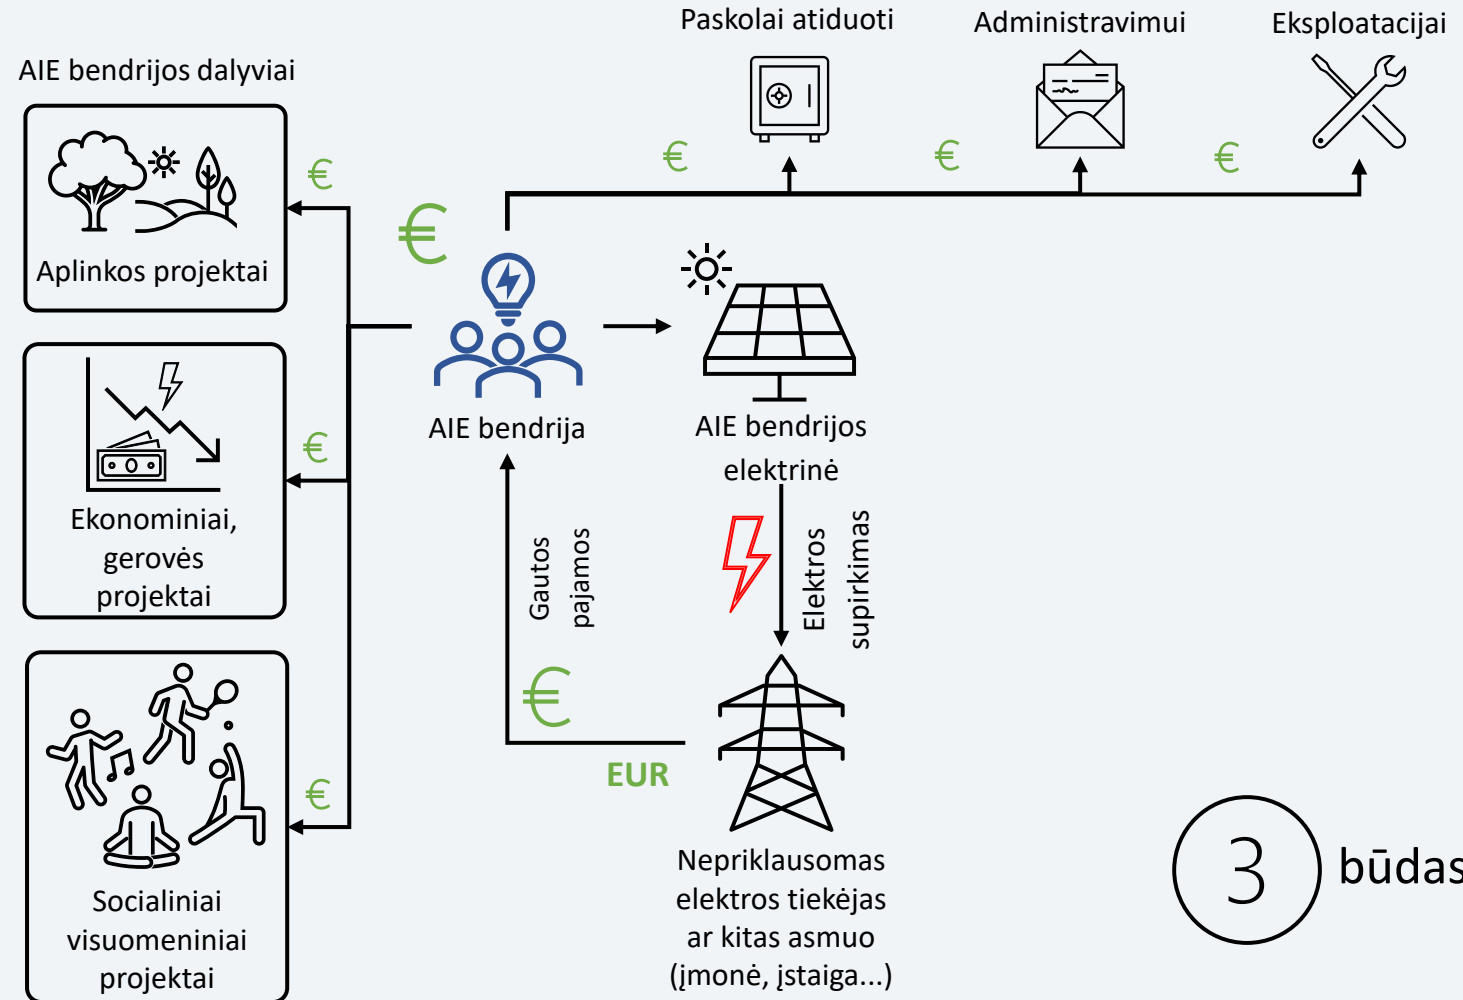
AIE bendrijos dalyviai

Aplinkos projektai

Ekonominiai, gerovės projektai

Socialiniai visuomeniniai projektai

€

€

€

€

Paskolai atiduoti

Administravimui

Eksploatacijai

€

€

€

AIE bendrija

AIE bendrijos elektrinė

Gautos pajamos

Elektros supirkimas

€

EUR

Nepriklausomas elektros tiekėjas ar kitas asmuo (įmonė, įstaiga...)

3 būdas